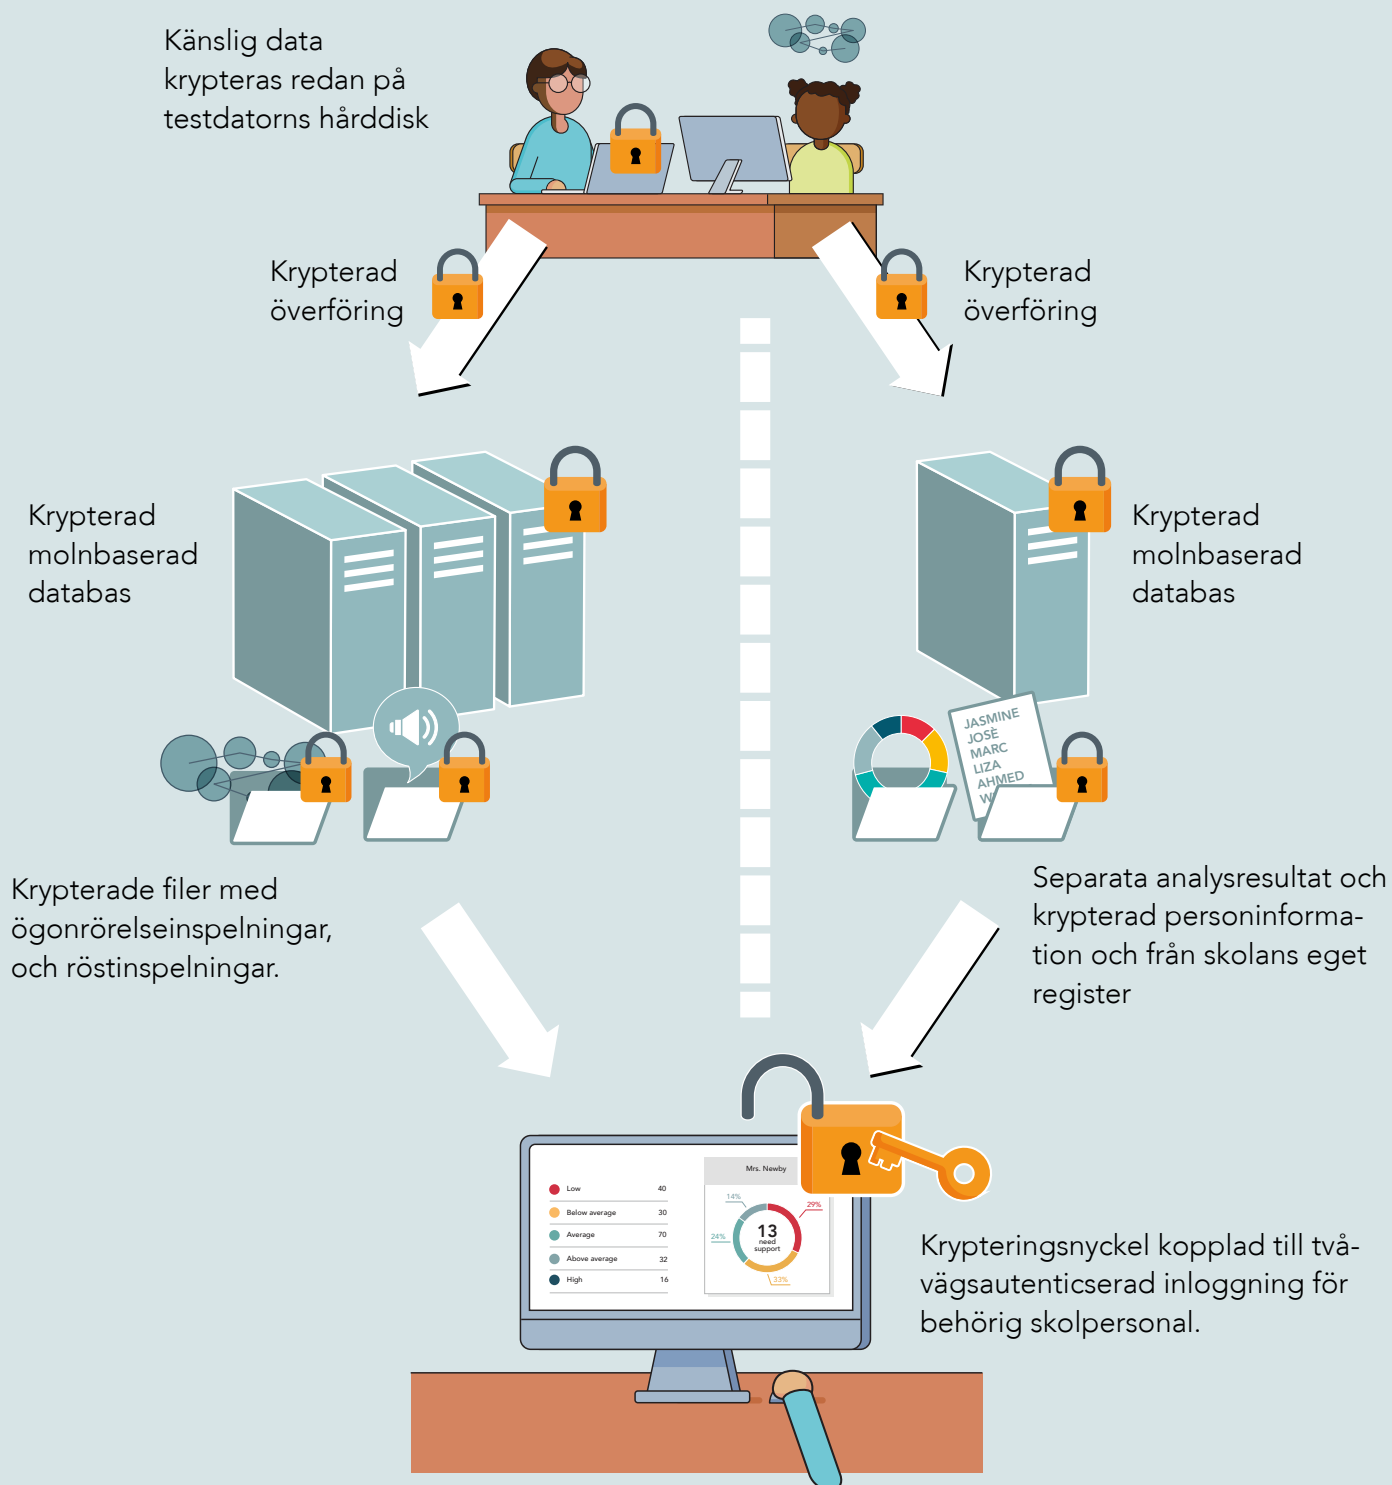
Känslig data krypteras redan på testdatorns hårddisk

Krypterad överföring

Krypterad överföring

Krypterad molnbaserad databas

Krypterad molnbaserad databas

JASMINE
JOSÉ
MARC
LIZA
AHMED
W

Krypterade filer med ögonrörelseinspelningar, och röstinspelningar.

Separata analysresultat och krypterad personinformation och från skolans eget register

Mrs. Newby

| | |
|---|---|
| Low | 40 |
| Below average | 30 |
| Average | 70 |
| Above average | 32 |
| High | 16 |

14%
29%
24%
13
need support
33%

Krypteringsnyckel kopplad till tvåvägsautenticserad inloggning för behörig skolpersonal.